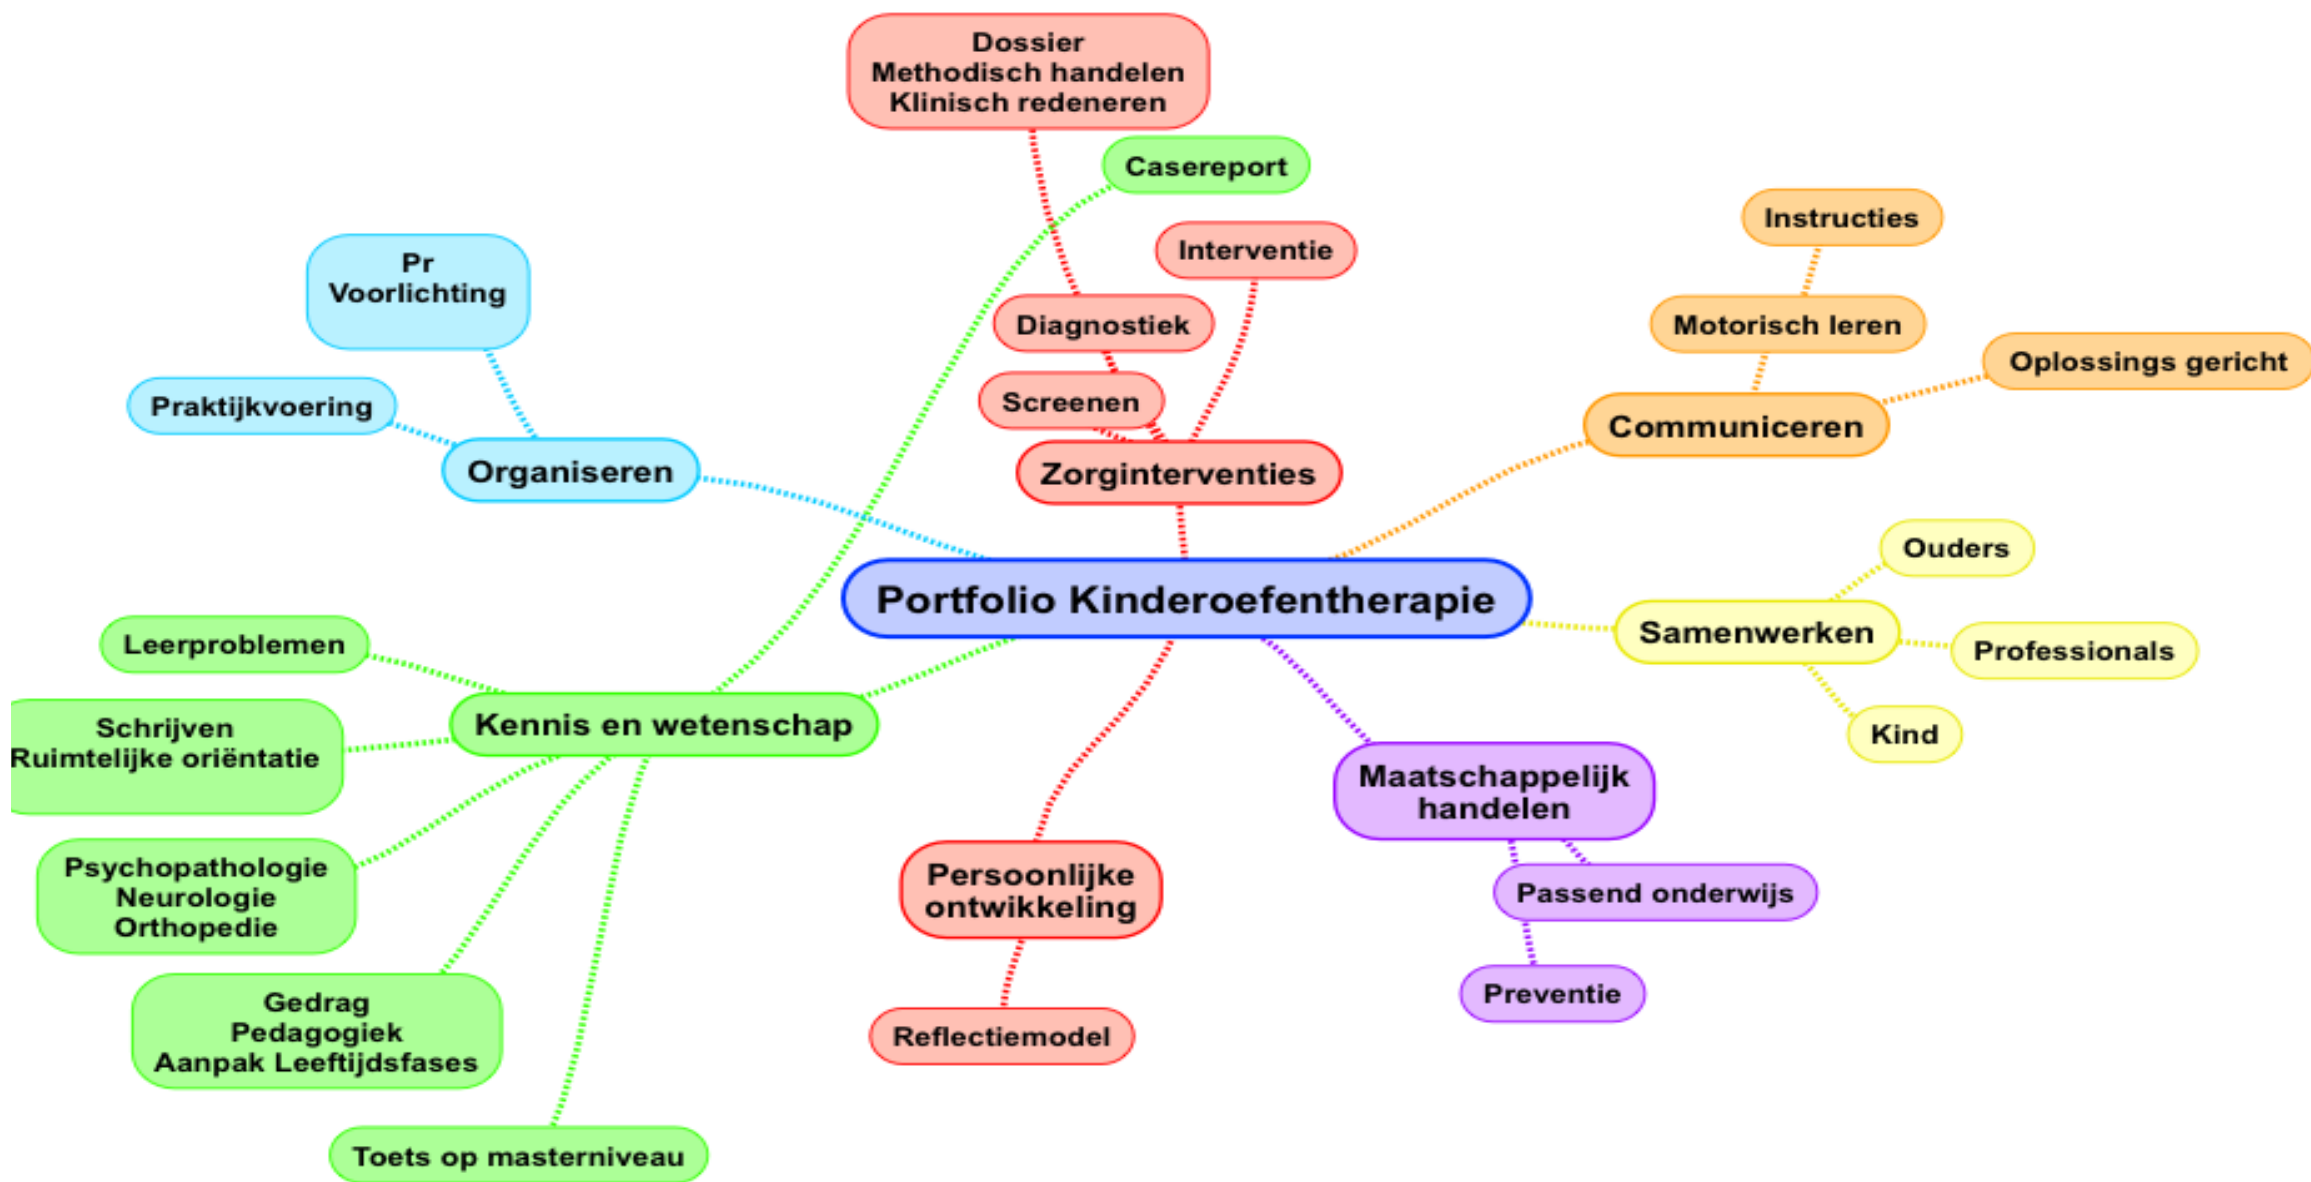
Portfolio Kinderoefentherapie

Zorginterventies
Screenen
Diagnostiek
Dossier
Methodisch handelen
Klinisch redeneren
Interventie

Casereport

Organiseren
Praktijkvoering
Pr
Voorlichting

Communiceren
Motorisch leren
Instructies
Oplossings gericht

Samenwerken
Ouders
Professionals
Kind

Maatschappelijk handelen
Passend onderwijs
Preventie

Persoonlijke ontwikkeling
Reflectiemodel

Kennis en wetenschap
Leerproblemen
Schrijven
Ruimtelijke oriëntatie
Psychopathologie
Neurologie
Orthopedie
Gedrag
Pedagogiek
Aanpak Leeftijdsfases
Toets op masterniveau